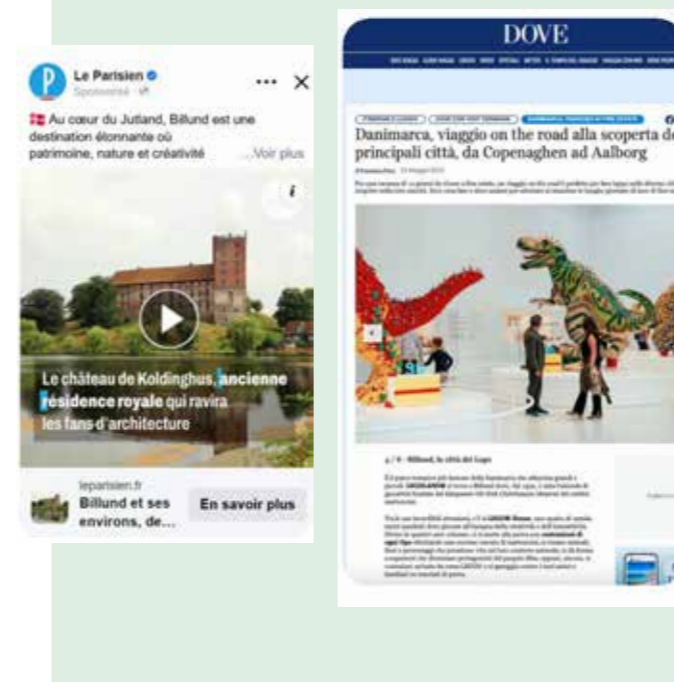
Le Parisien
Sponsorisé

Au cœur du Jutland, Billund est une destination étonnante où patrimoine, nature et créativité ...Voir plus

Le château de Koldinghus, ancienne résidence royale qui ravira les fans d'architecture

leparisien.fr
Billund et ses environs, de...
En savoir plus

DOVE

Danimarca, viaggio on the road alla scoperta de principali città, da Copenaghen ad Aalborg

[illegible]

Billund, la città dei Lego

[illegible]